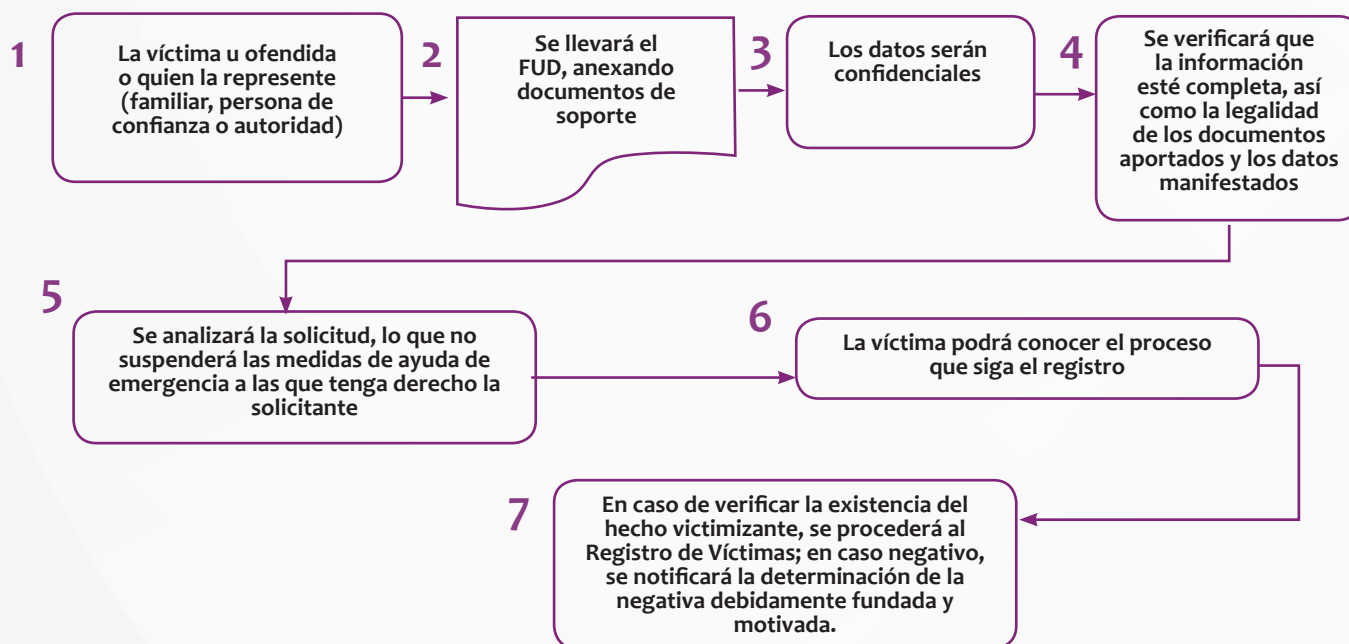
1

La víctima u ofendida o quien la represente (familiar, persona de confianza o autoridad)

2

Se llevará el FUD, anexando documentos de soporte

3

Los datos serán confidenciales

4

Se verificará que la información esté completa, así como la legalidad de los documentos aportados y los datos manifestados

5

Se analizará la solicitud, lo que no suspenderá las medidas de ayuda de emergencia a las que tenga derecho la solicitante

6

La víctima podrá conocer el proceso que siga el registro

7

En caso de verificar la existencia del hecho victimizante, se procederá al Registro de Víctimas; en caso negativo, se notificará la determinación de la negativa debidamente fundada y motivada.